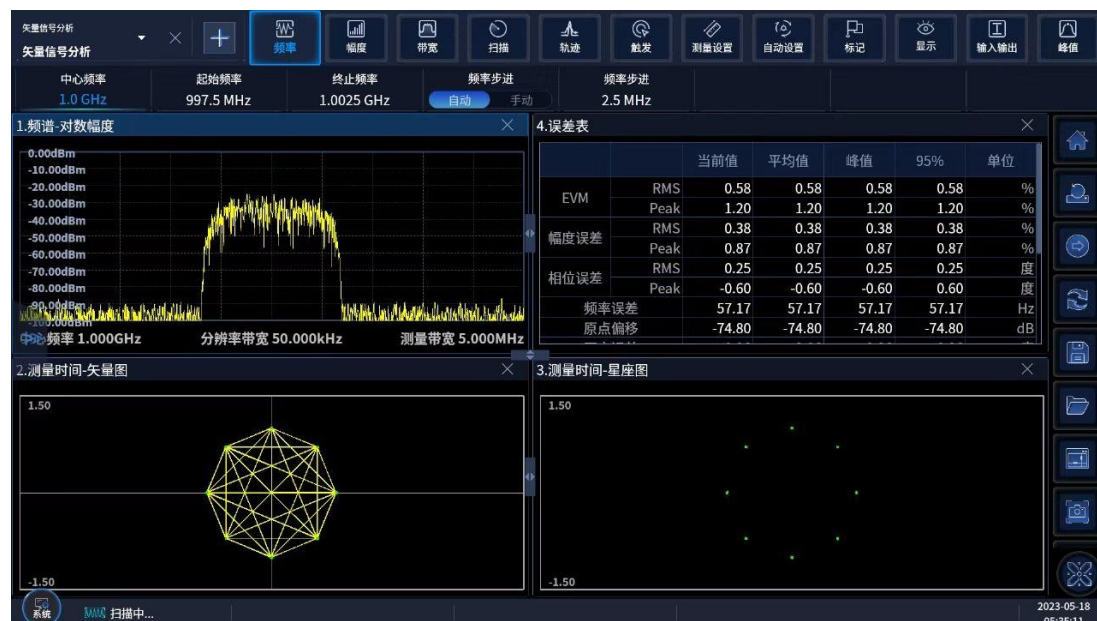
矢量信号分析
矢量信号分析

频率 幅度 带宽 扫描 轨迹 触发 测量设置 自动设置 标记 显示 输入输出 峰值

中心频率 1.0 GHz
起始频率 997.5 MHz
终止频率 1.0025 GHz
频率步进 自动 手动
频率步进 2.5 MHz

1.频谱-对数幅度
0.00dBm
-10.00dBm
-20.00dBm
-30.00dBm
-40.00dBm
-50.00dBm
-60.00dBm
-70.00dBm
-80.00dBm
-90.00dBm
-100.00dBm
中心频率 1.000GHz 分辨率带宽 50.000kHz 测量带宽 5.000MHz

4.误差表

| | | 当前值 | 平均值 | 峰值 | 95% | 单位 |
|---|---|---|---|---|---|---|
| EVM | RMS | 0.58 | 0.58 | 0.58 | 0.58 | % |
| | Peak | 1.20 | 1.20 | 1.20 | 1.20 | % |
| 幅度误差 | RMS | 0.38 | 0.38 | 0.38 | 0.38 | % |
| | Peak | 0.87 | 0.87 | 0.87 | 0.87 | % |
| 相位误差 | RMS | 0.25 | 0.25 | 0.25 | 0.25 | 度 |
| | Peak | -0.60 | -0.60 | -0.60 | 0.60 | 度 |
| 频率误差 | | 57.17 | 57.17 | 57.17 | 57.17 | Hz |
| 原点偏移 | | -74.80 | -74.80 | -74.80 | -74.80 | dB |

2.测量时间-矢量图
1.50
-1.50

3.测量时间-星座图
1.50
-1.50

系统 扫描中...
2023-05-18
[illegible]